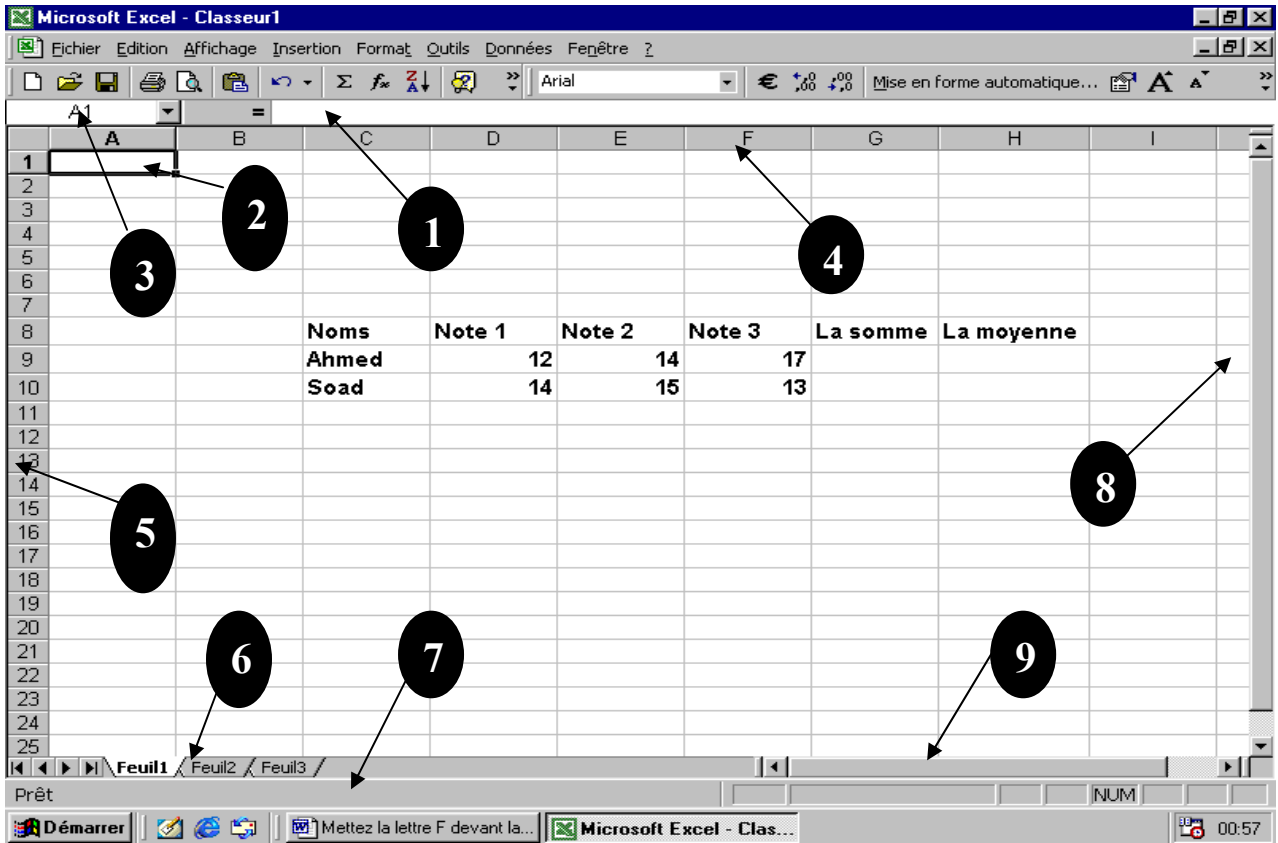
Microsoft Excel - Classeur1

Fichier Edition Affichage Insertion Format Outils Données Fenêtre ?

Arial

Mise en forme automatique...

A1 =

| | A | B | C | D | E | F | G | H | I |
|---|---|---|---|---|---|---|---|---|---|
| 1 | | | | | | | | | |
| 2 | | | | | | | | | |
| 3 | | | | | | | | | |
| 4 | | | | | | | | | |
| 5 | | | | | | | | | |
| 6 | | | | | | | | | |
| 7 | | | | | | | | | |
| 8 | | | Noms | Note 1 | Note 2 | Note 3 | La somme | La moyenne | |
| 9 | | | Ahmed | 12 | 14 | 17 | | | |
| 10 | | | Soad | 14 | 15 | 13 | | | |
| 11 | | | | | | | | | |
| 12 | | | | | | | | | |
| 13 | | | | | | | | | |
| 14 | | | | | | | | | |
| 15 | | | | | | | | | |
| 16 | | | | | | | | | |
| 17 | | | | | | | | | |
| 18 | | | | | | | | | |
| 19 | | | | | | | | | |
| 20 | | | | | | | | | |
| 21 | | | | | | | | | |
| 22 | | | | | | | | | |
| 23 | | | | | | | | | |
| 24 | | | | | | | | | |
| 25 | | | | | | | | | |

1
2
3
4
5
6
7
8
9

Feuil1 Feuil2 Feuil3

Prêt

NUM

Démarrer

Mettez la lettre F devant la...

Microsoft Excel - Clas...

00:57